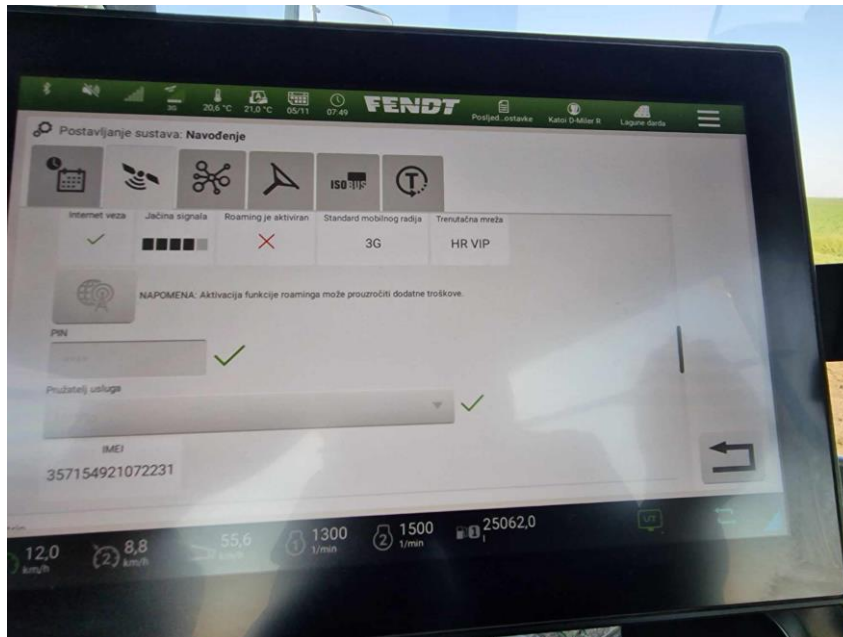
30 20,6 °C 21,0 °C 05/11 07:49 FENDT Posljed...ostavke Katoi D-Miler It Lagune darda

Postavljanje sustava: Navođenje

ISOBUS

| Internet veza | Jačina signala | Roaming je aktiviran | Standard mobilnog radija | Trenutačna mreža |
|---|---|---|---|---|
| ✓ | ■■■■■ | ✕ | 3G | HR VIP |

NAPOMENA: Aktivacija funkcije roaminga može prouzročiti dodatne troškove.

PIN

Pružatelj usluga

IMEI
357154921072231

12,0 km/h 2 8,8 km/h 55,6 1 1300 1/min 2 1500 1/min 25062,0